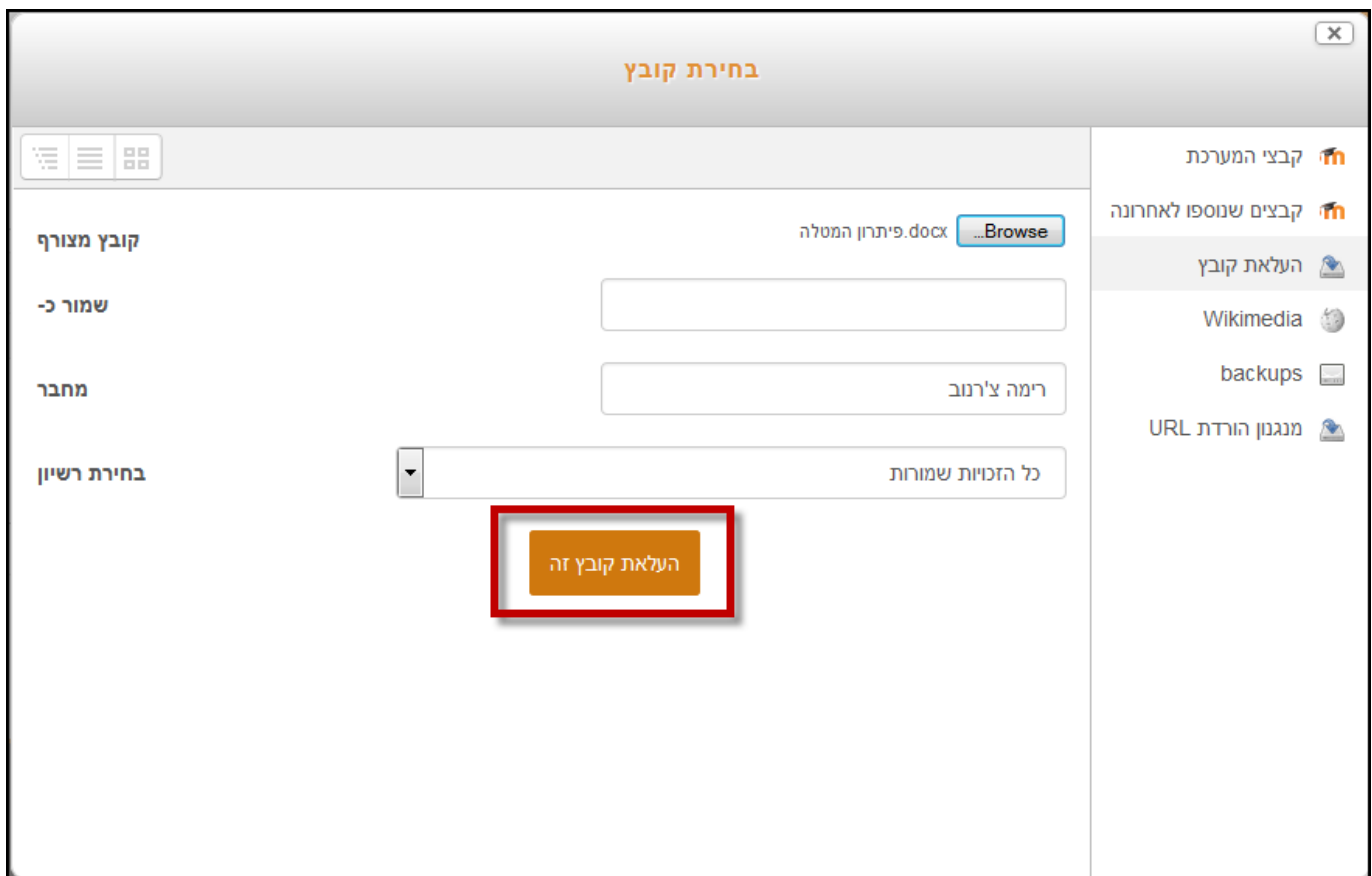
בחירת קובץ

קבצי המערכת
קבצים שנוספו לאחרונה
העלאת קובץ
Wikimedia
backups
מנגנון הורדת URL

קובץ מצורף
Browse... פיתרון המטלה.docx

שמור כ-

מחבר
רימה צ'רנוב

בחירת רשיון
כל הזכויות שמורות

העלאת קובץ זה